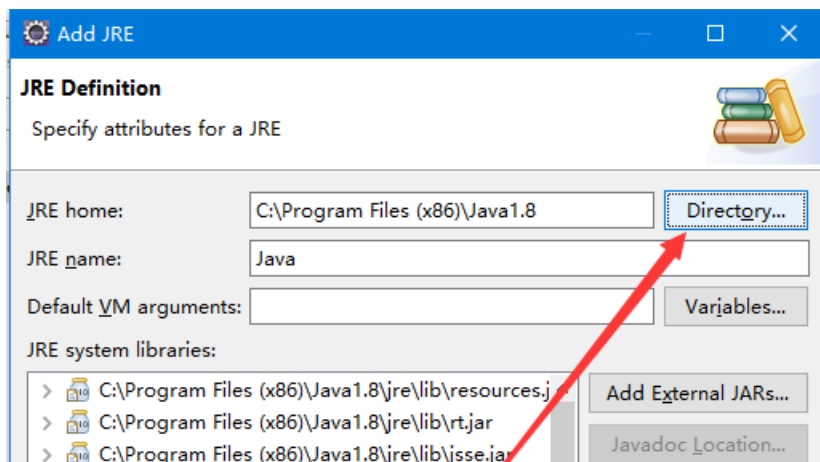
Add JRE

JRE Definition

Specify attributes for a JRE

JRE home: C:\Program Files (x86)\Java1.8 Directory...

JRE name: Java

Default VM arguments: Variables...

JRE system libraries:

C:\Program Files (x86)\Java1.8\jre\lib\resources.j

C:\Program Files (x86)\Java1.8\jre\lib\rt.jar

C:\Program Files (x86)\Java1.8\jre\lib\jsse.ja

Add External JARs...

Javadoc Location...